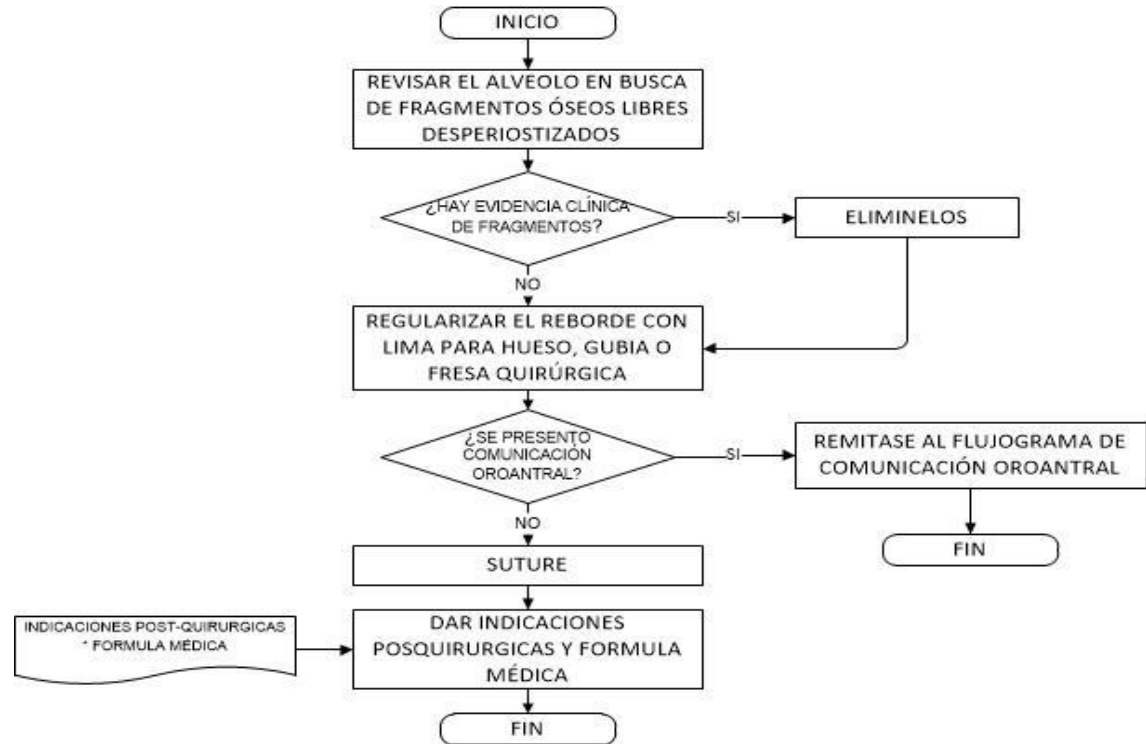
INICIO

REVISAR EL ALVEOLO EN BUSCA DE FRAGMENTOS ÓSEOS LIBRES DESPERIOSTIZADOS

¿HAY EVIDENCIA CLÍNICA DE FRAGMENTOS?

SI

ELIMINELOS

NO

REGULARIZAR EL REBORDE CON LIMA PARA HUESO, GUBIA O FRESA QUIRÚRGICA

¿SE PRESENTO COMUNICACIÓN OROANTRAL?

SI

REMITASE AL FLUJOGRAMA DE COMUNICACIÓN OROANTRAL

FIN

NO

SUTURE

INDICACIONES POST-QUIRURGICAS * FORMULA MÉDICA

DAR INDICACIONES POSQUIRURGICAS Y FORMULA MÉDICA

FIN